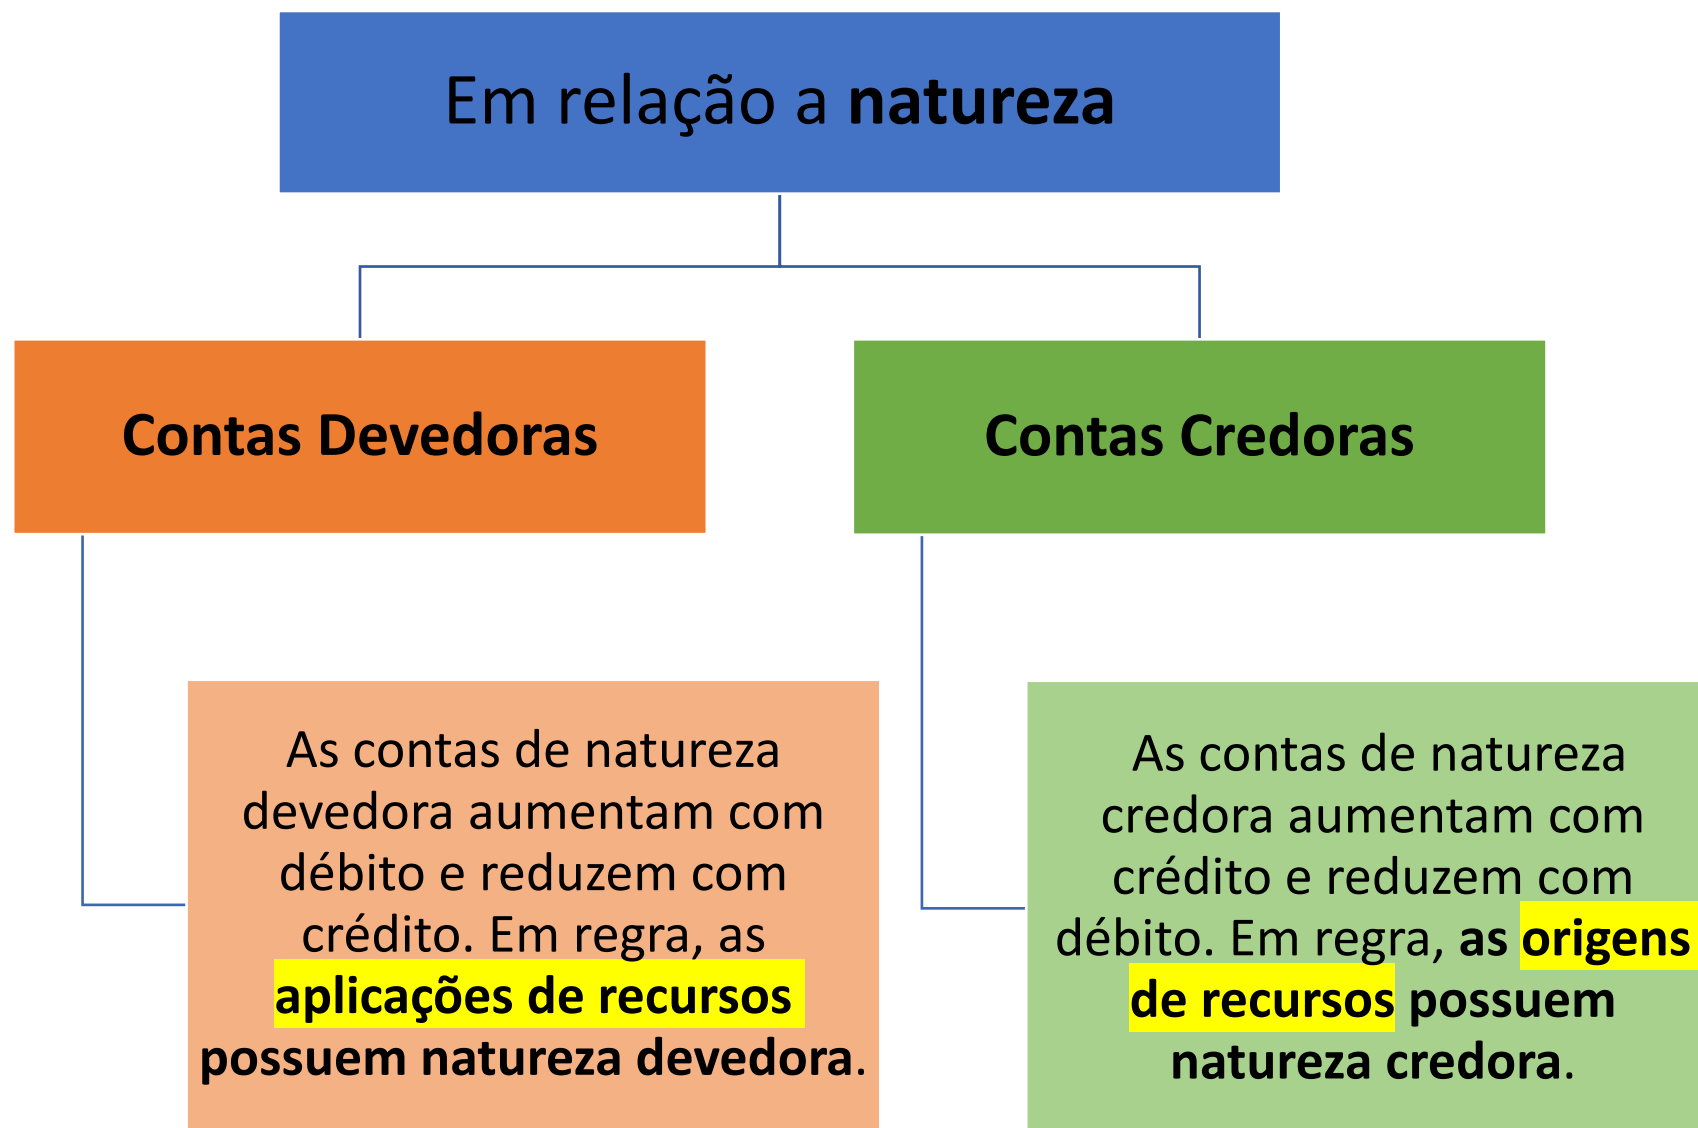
Em relação a natureza

Contas Devedoras

Contas Credoras

As contas de natureza devedora aumentam com débito e reduzem com crédito. Em regra, as aplicações de recursos possuem natureza devedora.

As contas de natureza credora aumentam com crédito e reduzem com débito. Em regra, as origens de recursos possuem natureza credora.